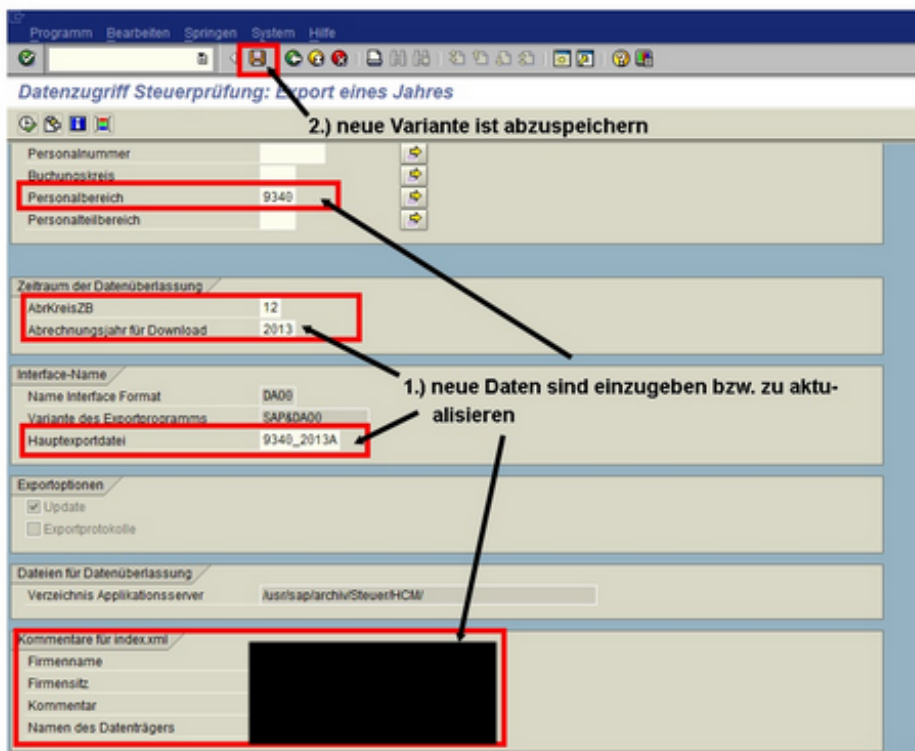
Programm Bearbeiten Springen System Hilfe

Datenzugriff Steuerprüfung: Export eines Jahres

2.) neue Variante ist abzuspeichern

Personalnummer
Buchungskreis
Personalbereich 9340
Personalteilbereich

Zeitraum der Datenüberlassung
AbrKreisZB 12
Abrechnungsjahr für Download 2013

Interface-Name
Name Interface Format DA00
Variante des Exportprogramms SAP&DA00
Hauptexportdatei 9340_2013A

1.) neue Daten sind einzugeben bzw. zu aktualisieren

Exportoptionen
Update
Exportprotokolle

Dateien für Datenüberlassung
Verzeichnis Applikationsserver /usr/sap/archiv/Steuer/HCM/

Kommentare für index.xml
Firmenname
Firmensitz
Kommentar
Namen des Datenträgers